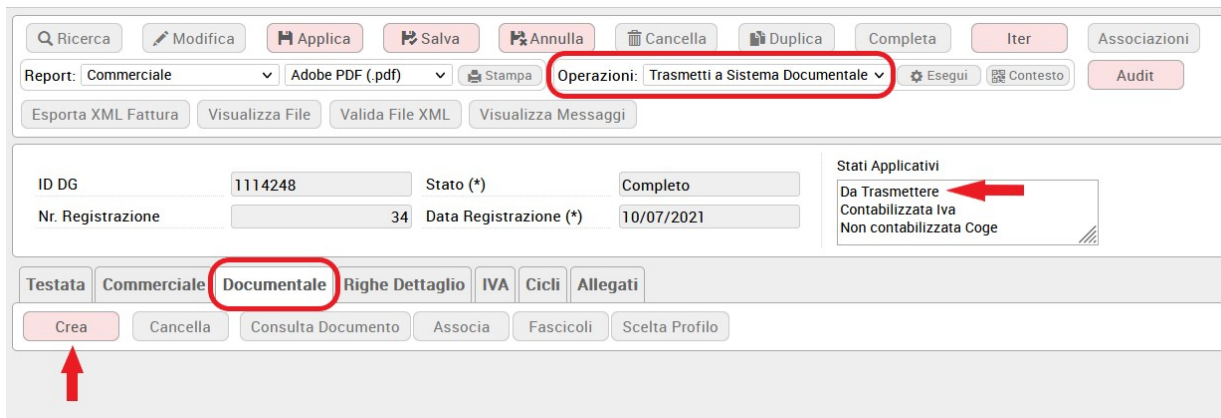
Ricerca Modifica Applica Salva Annulla Cancella Duplica Completa Iter Associazioni

Report: Commerciale Adobe PDF (.pdf) Stampa Operazioni: Trasmetti a Sistema Documentale Esegui Contesto Audit

Esporta XML Fattura Visualizza File Valida File XML Visualizza Messaggi

| ID DG | 1114248 | Stato (*) | Completo |
|---|---|---|---|
| Nr. Registrazione | 34 | Data Registrazione (*) | 10/07/2021 |

Stati Applicativi
Da Trasmettere
Contabilizzata Iva
Non contabilizzata Coge

Testata Commerciale Documentale Righe Dettaglio IVA Cicli Allegati

Crea Cancella Consulta Documento Associa Fascicoli Scelta Profilo